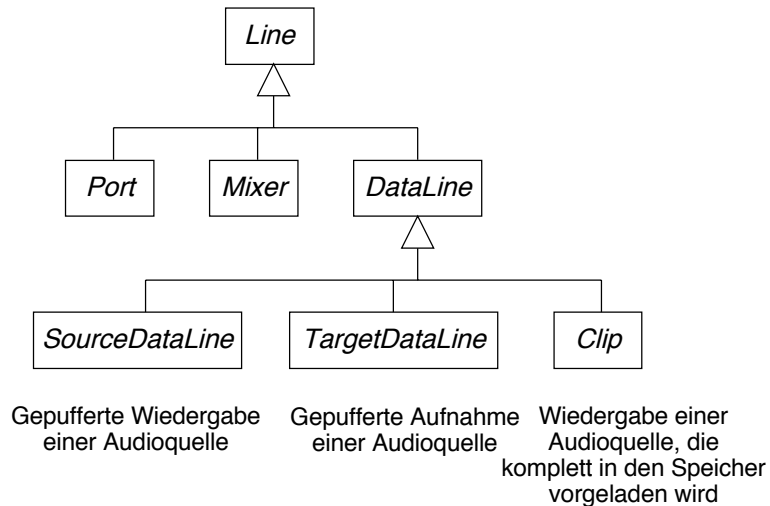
Line

Port

Mixer

DataLine

SourceDataLine

TargetDataLine

Clip

Gepufferte Wiedergabe einer Audioquelle

Gepufferte Aufnahme einer Audioquelle

Wiedergabe einer Audioquelle, die komplett in den Speicher vorgeladen wird